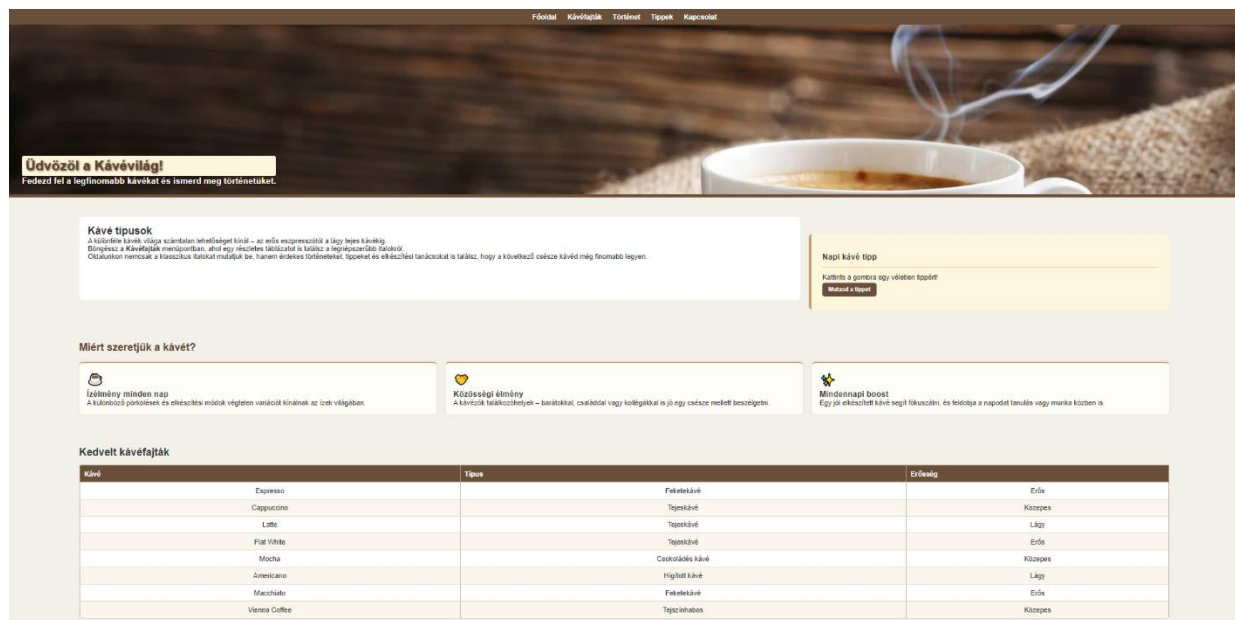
Főoldal Kávéfajták Történet Tippek Kapcsolat

Üdvözöl a Kávévilág!

Fedezd fel a legfinomabb kávékat és ismerd meg történetüket.

Kávé típusok

A különféle kávék világa számtalan lehetőséget kínál – az erős eszpresszótól a lágy tejes kávékig.
Böngéssz a Kávéfajták menüpontban, ahol egy részletes táblázatot is találsz a legnépszerűbb italokról.
Oldalunkon nemcsak a klasszikus italokat mutatjuk be, hanem érdekes történeteket, tippeket és elkészítési tanácsokat is találsz, hogy a következő csésze kávéd még finomabb legyen.

Napi kávé tipp

Kattints a gombra egy véletlen tippért!

Mutasd a tippet

Miért szeretjük a kávét?

Ízélmény minden nap
A különböző pörkölések és elkészítési módok végtelen variációt kínálnak az ízek világában.

Közösségi élmény
A kávézók találkozóhelyek – barátokkal, családdal vagy kollégákkal is jó egy csésze mellett beszélgetni.

Mindennapi boost
Egy jól elkészített kávé segít fókuszálni, és feldobja a napodat tanulás vagy munka közben is.

Kedvelt kávéfajták

| Kávé | Típus | Erősség |
|---|---|---|
| Espresso | Feketekávé | Erős |
| Cappuccino | Tejeskávé | Közepes |
| Latte | Tejeskávé | Lágy |
| Flat White | Tejeskávé | Erős |
| Mocha | Csokoládés kávé | Közepes |
| Americano | Hígított kávé | Lágy |
| Macchiato | Feketekávé | Erős |
| Vienna Coffee | Tejszínhabos | Közepes |